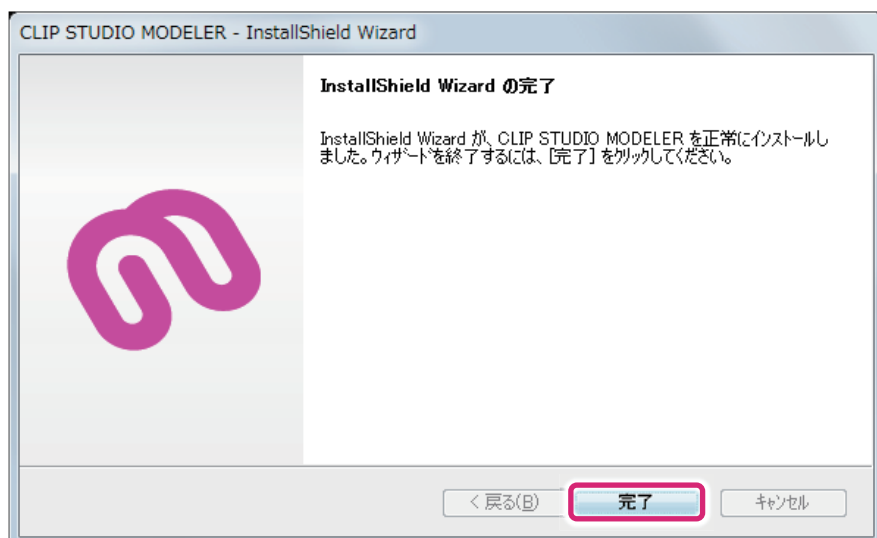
CLIP STUDIO MODELER - InstallShield Wizard

InstallShield Wizard の完了

InstallShield Wizard が、CLIP STUDIO MODELER を正常にインストールしました。ウィザードを終了するには、[完了] をクリックしてください。

< 戻る(B)
完了
キャンセル